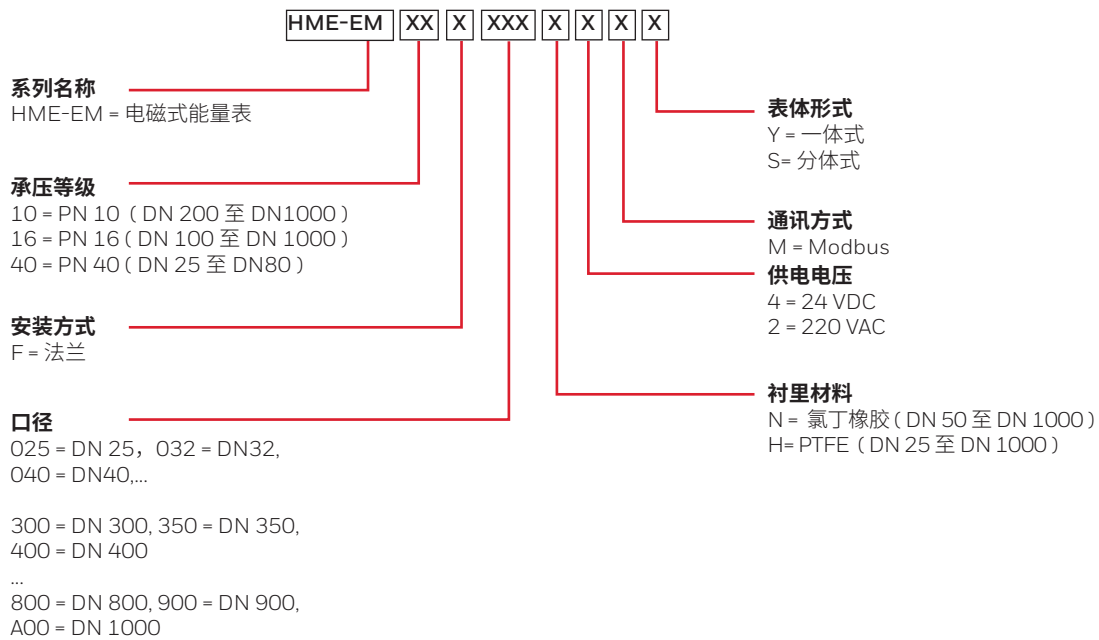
HME-EM XX X XXX X X X X

系列名称
HME-EM = 电磁式能量表

承压等级
10 = PN 10（DN 200 至 DN1000）
16 = PN 16（DN 100 至 DN 1000）
40 = PN 40（DN 25 至 DN80）

安装方式
F = 法兰

口径
025 = DN 25，032 = DN32,
040 = DN40,...

300 = DN 300, 350 = DN 350,
400 = DN 400
...
800 = DN 800, 900 = DN 900,
A00 = DN 1000

表体形式
Y = 一体式
S= 分体式

通讯方式
M = Modbus

供电电压
4 = 24 VDC
2 = 220 VAC

衬里材料
N = 氯丁橡胶（DN 50 至 DN 1000）
H= PTFE（DN 25 至 DN 1000）